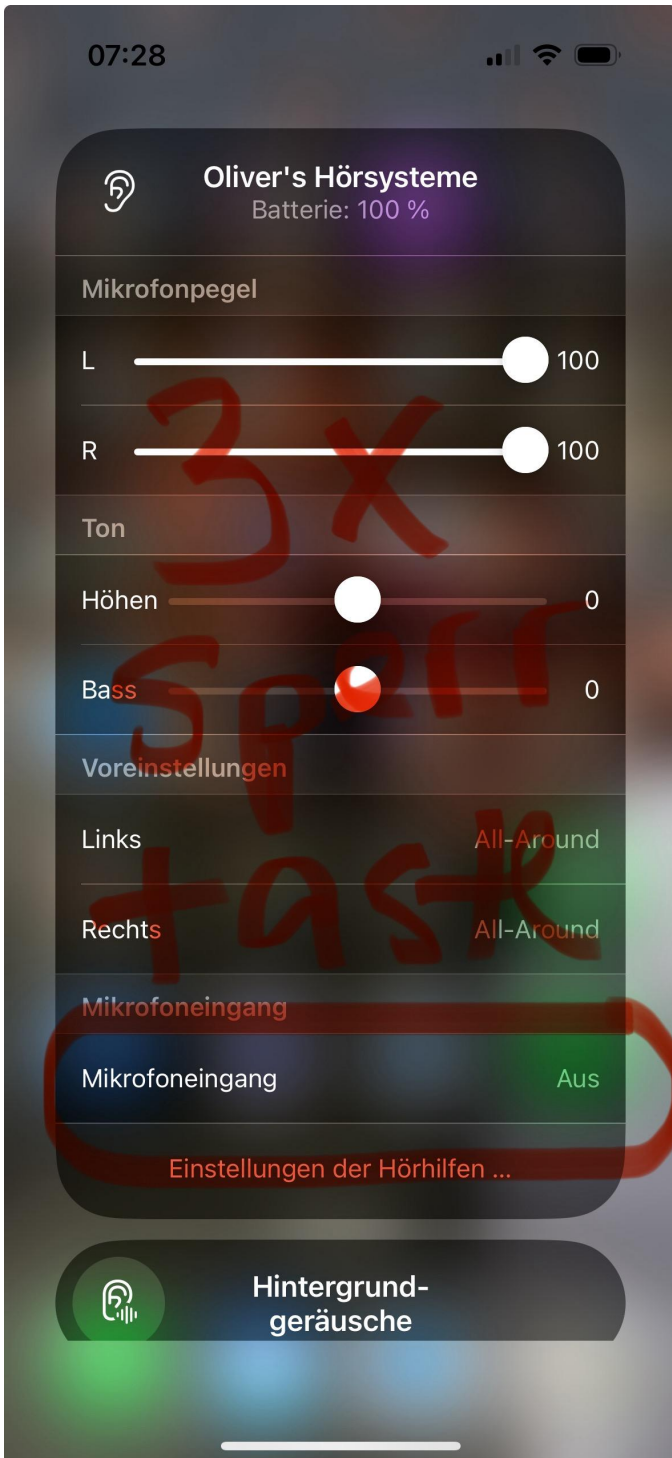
07:28

Oliver's Hörsysteme
Batterie: 100 %

Mikrofonpegel

L 100

R 100

Ton

Höhen 0

Bass 0

Voreinstellungen

Links All-Around

Rechts All-Around

Mikrofoneingang

Mikrofoneingang Aus

Einstellungen der Hörhilfen ...

Hintergrundgeräusche

3X Sperr taste